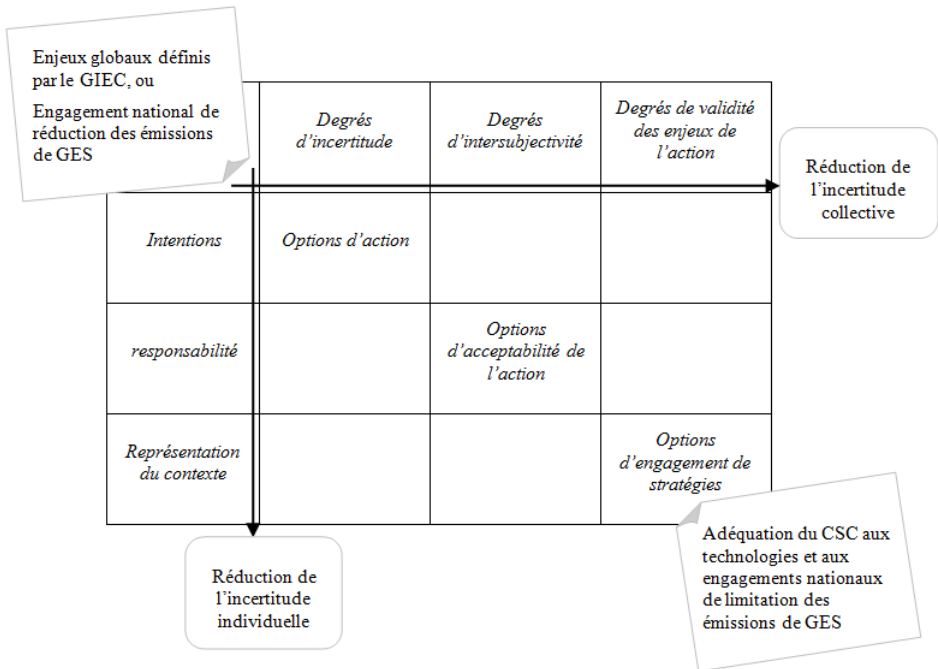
Enjeux globaux définis par le GIEC, ou

Engagement national de réduction des émissions de GES

| | Degrés d'incertitude | Degrés d'intersubjectivité | Degrés de validité des enjeux de l'action |
|---|---|---|---|
| Intentions | Options d'action | | |
| responsabilité | | Options d'acceptabilité de l'action | |
| Représentation du contexte | | | Options d'engagement de stratégies |

Réduction de l'incertitude collective

Réduction de l'incertitude individuelle

Adéquation du CSC aux technologies et aux engagements nationaux de limitation des émissions de GES